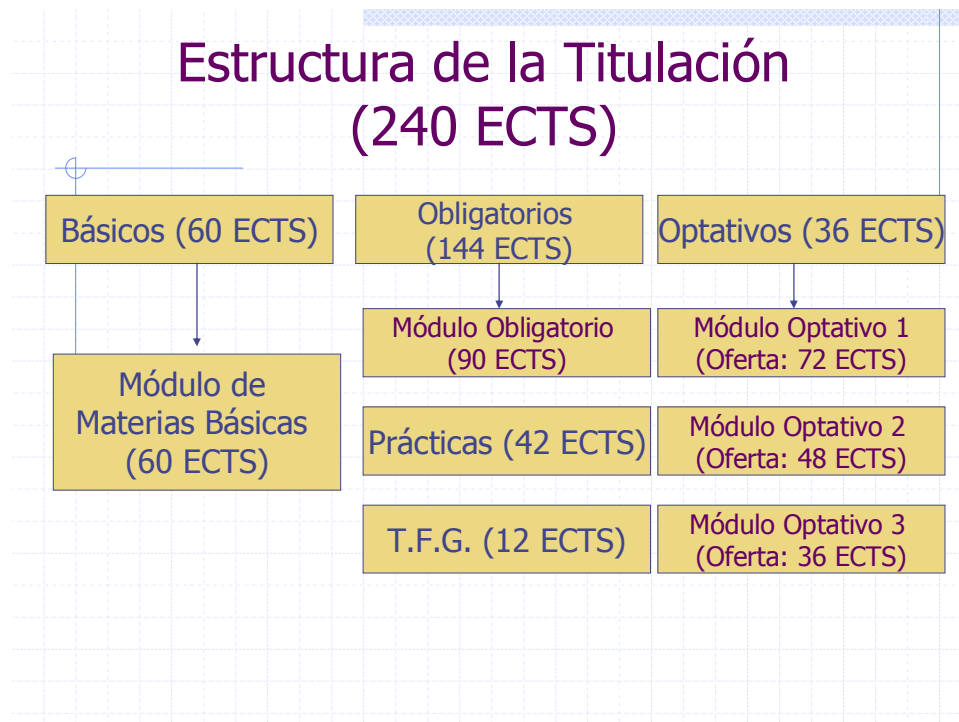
Estructura de la Titulación (240 ECTS)

Básicos (60 ECTS)

Obligatorios (144 ECTS)

Optativos (36 ECTS)

Módulo de Materias Básicas (60 ECTS)

Módulo Obligatorio (90 ECTS)

Prácticas (42 ECTS)

T.F.G. (12 ECTS)

Módulo Optativo 1 (Oferta: 72 ECTS)

Módulo Optativo 2 (Oferta: 48 ECTS)

Módulo Optativo 3 (Oferta: 36 ECTS)